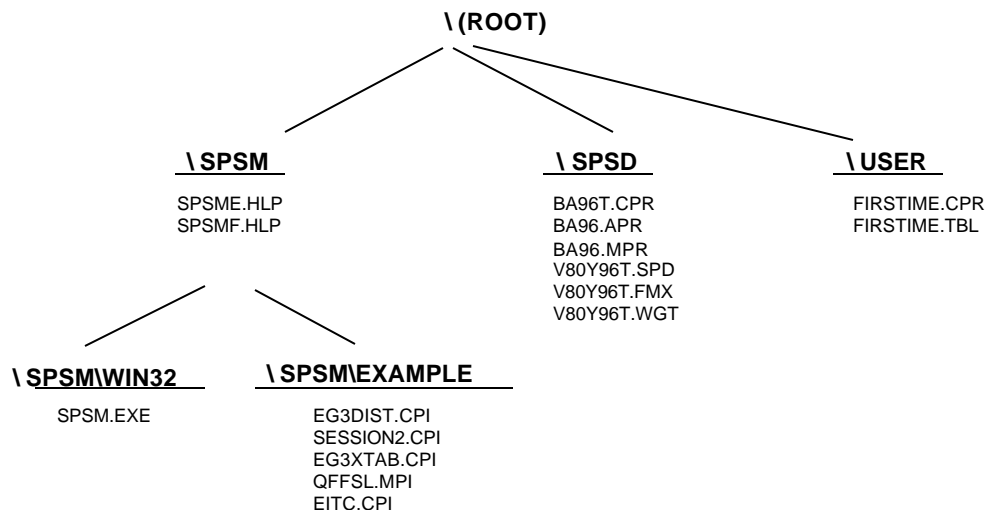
\ (ROOT)

\ SPSM

SPSME.HLP
SPSMF.HLP

\ SPSD

BA96T.CPR
BA96.APR
BA96.MPR
V80Y96T.SPD
V80Y96T.FMX
V80Y96T.WGT

\ USER

FIRSTIME.CPR
FIRSTIME.TBL

\ SPSM\WIN32

SPSM.EXE

\ SPSM\EXAMPLE

EG3DIST.CPI
SESSION2.CPI
EG3XTAB.CPI
QFFSL.MPI
EITC.CPI